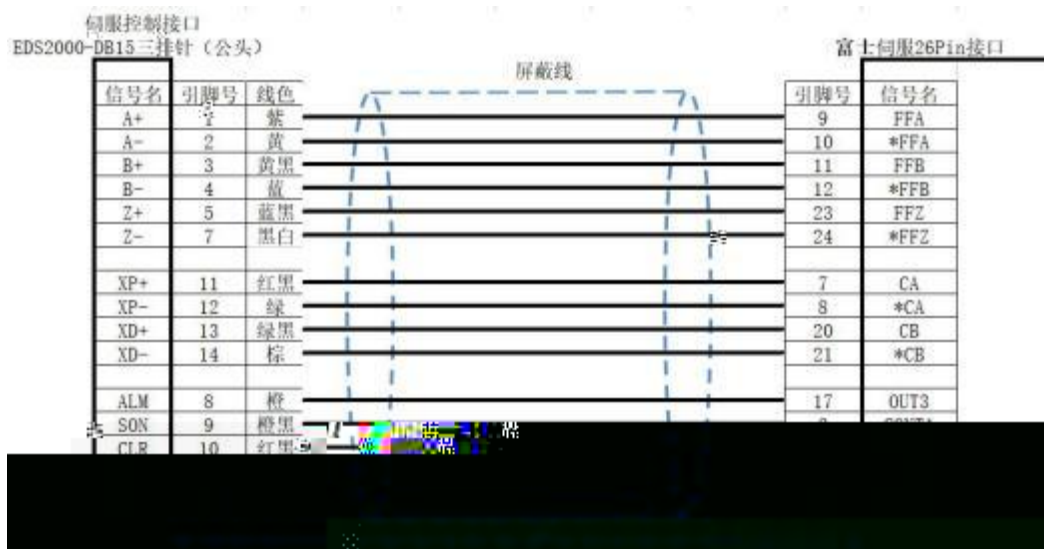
伺服控制接口
EDS2000-DB15三排针（公头）

富士伺服26Pin接口

屏蔽线

| 信号名 | 引脚号 | 线色 |
|---|---|---|
| A+ | 1 | 紫 |
| A- | 2 | 黄 |
| B+ | 3 | 黄黑 |
| B- | 4 | 蓝 |
| Z+ | 5 | 蓝黑 |
| Z- | 7 | 黑白 |
| | | |
| XP+ | 11 | 红黑 |
| XP- | 12 | 绿 |
| XD+ | 13 | 绿黑 |
| XD- | 14 | 棕 |
| | | |
| ALM | 8 | 橙 |
| SON | 9 | 橙黑 |
| CLR | 10 | 红黑 |

| 引脚号 | 信号名 |
|---|---|
| 9 | FFA |
| 10 | *FFA |
| 11 | FFB |
| 12 | *FFB |
| 23 | FFZ |
| 24 | *FFZ |
| | |
| 7 | CA |
| 8 | *CA |
| 20 | CB |
| 21 | *CB |
| | |
| 17 | OUT3 |
| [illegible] | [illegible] |